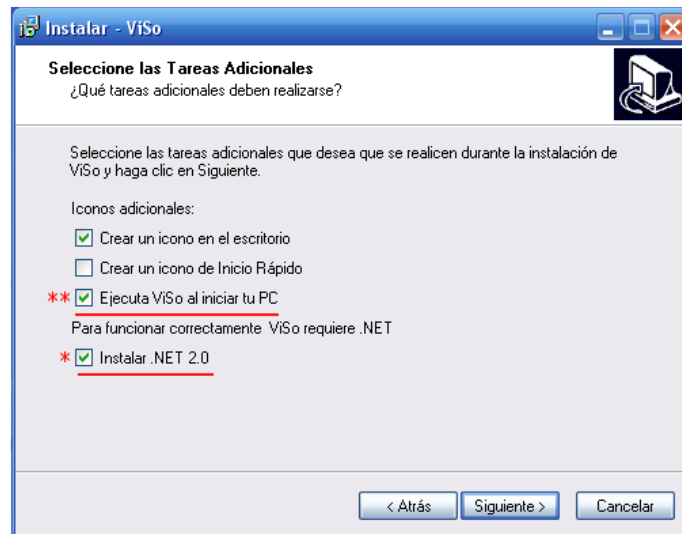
Instalar - ViSo

Seleccione las Tareas Adicionales
¿Qué tareas adicionales deben realizarse?

Seleccione las tareas adicionales que desea que se realicen durante la instalación de ViSo y haga clic en Siguiente.

Iconos adicionales:

Crear un icono en el escritorio

Crear un icono de Inicio Rápido

** Ejecuta ViSo al iniciar tu PC

Para funcionar correctamente ViSo requiere .NET

* Instalar .NET 2.0

< Atrás | Siguiente > | Cancelar